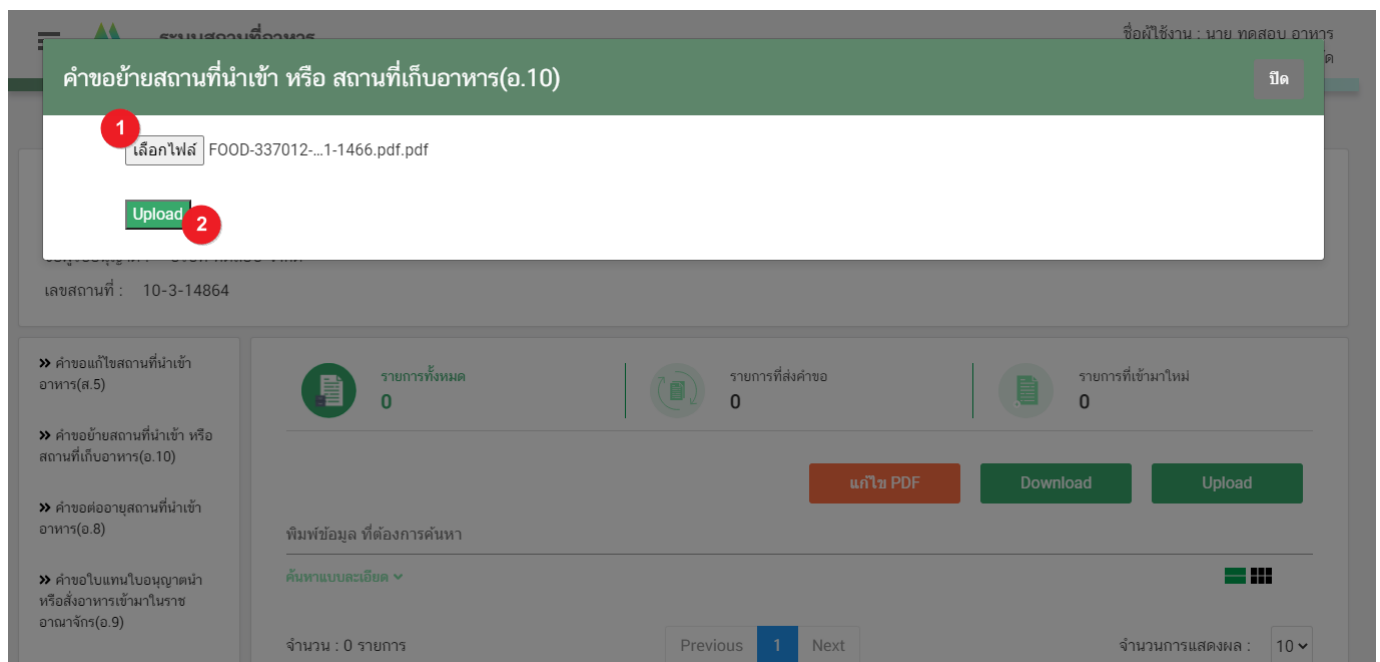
ระบบสถานที่อาหาร

ชื่อผู้ใช้งาน : นาย ทดสอบ อาหาร

คำขอย้ายสถานที่นำเข้า หรือ สถานที่เก็บอาหาร(อ.10)

ปิด

1

เลือกไฟล์ FOOD-337012-...1-1466.pdf.pdf

Upload

2

เลขสถานที่ : 10-3-14864

» คำขอแก้ไขสถานที่นำเข้าอาหาร(ส.5)

» คำขอย้ายสถานที่นำเข้า หรือสถานที่เก็บอาหาร(อ.10)

» คำขอต่ออายุสถานที่นำเข้าอาหาร(อ.8)

» คำขอใบแทนใบอนุญาตนำหรือสั่งอาหารเข้ามาในราชอาณาจักร(อ.9)

รายการทั้งหมด
0

รายการที่ส่งคำขอ
0

รายการที่เข้ามาใหม่
0

แก้ไข PDF

Download

Upload

พิมพ์ข้อมูล ที่ต้องการค้นหา

ค้นหาแบบละเอียด

จำนวน : 0 รายการ

Previous 1 Next

จำนวนการแสดงผล : 10